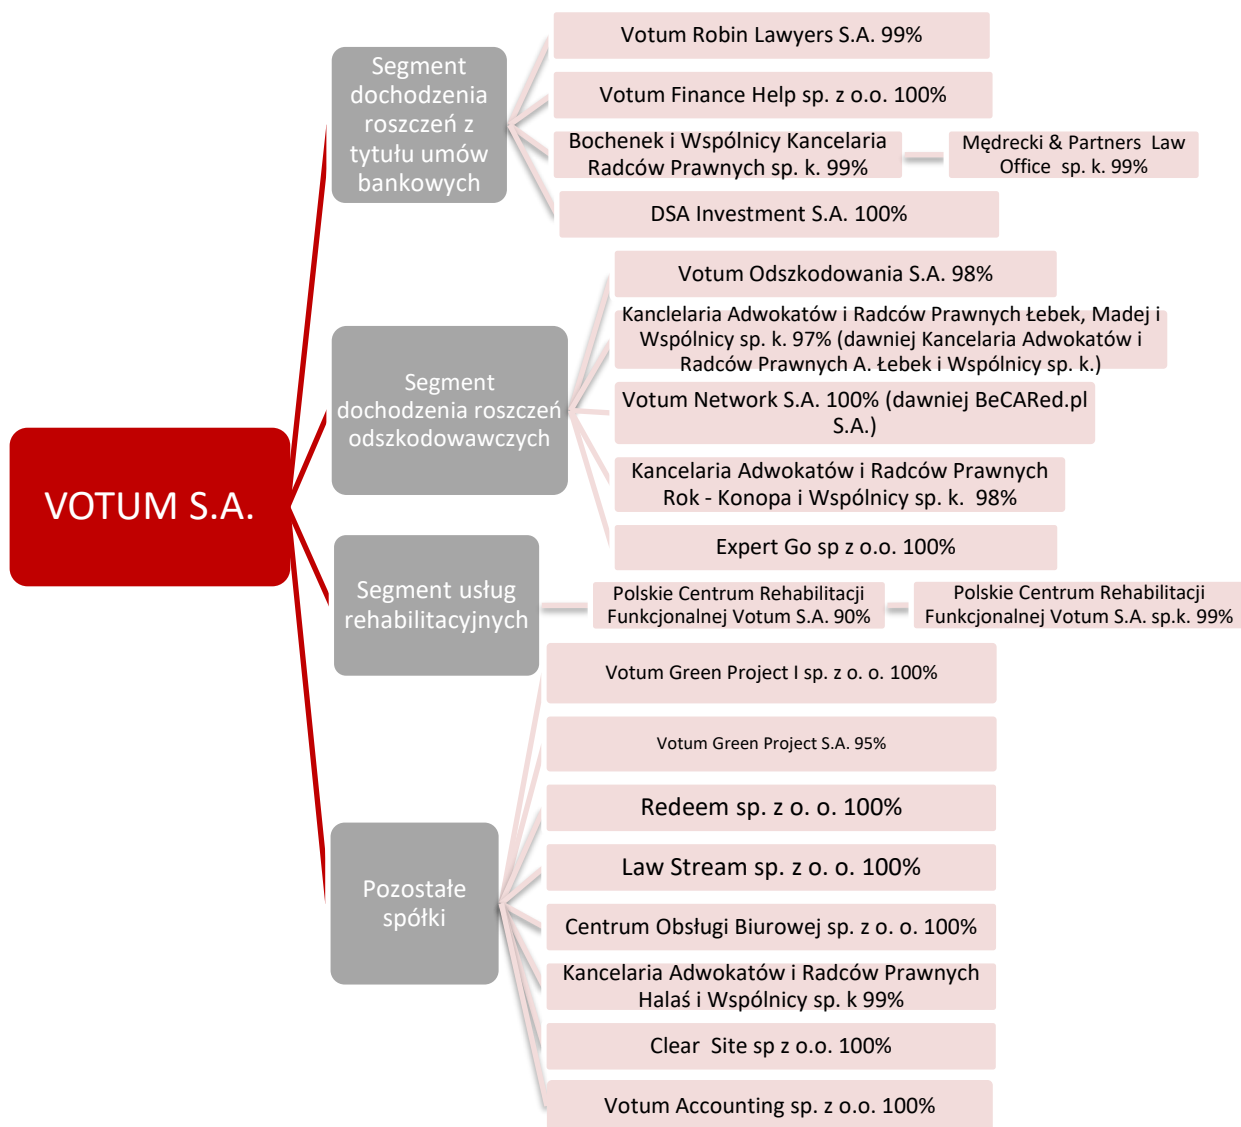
VOTUM S.A.

Segment dochodzenia roszczeń z tytułu umów bankowych

Votum Robin Lawyers S.A. 99%

Votum Finance Help sp. z o.o. 100%

Bochenek i Wspólnicy Kancelaria Radców Prawnych sp. k. 99%

Mędrecki & Partners Law Office sp. k. 99%

DSA Investment S.A. 100%

Segment dochodzenia roszczeń odszkodowawczych

Votum Odszkodowania S.A. 98%

Kanclelaria Adwokatów i Radców Prawnych Łebek, Madej i Wspólnicy sp. k. 97% (dawniej Kancelaria Adwokatów i Radców Prawnych A. Łebek i Wspólnicy sp. k.)

Votum Network S.A. 100% (dawniej BeCARed.pl S.A.)

Kancelaria Adwokatów i Radców Prawnych Rok - Konopa i Wspólnicy sp. k. 98%

Expert Go sp z o.o. 100%

Segment usług rehabilitacyjnych

Polskie Centrum Rehabilitacji Funkcjonalnej Votum S.A. 90%

Polskie Centrum Rehabilitacji Funkcjonalnej Votum S.A. sp.k. 99%

Pozostałe spółki

Votum Green Project I sp. z o. o. 100%

Votum Green Project S.A. 95%

Redeem sp. z o. o. 100%

Law Stream sp. z o. o. 100%

Centrum Obsługi Biurowej sp. z o. o. 100%

Kancelaria Adwokatów i Radców Prawnych Halaś i Wspólnicy sp. k 99%

Clear Site sp z o.o. 100%

Votum Accounting sp. z o.o. 100%